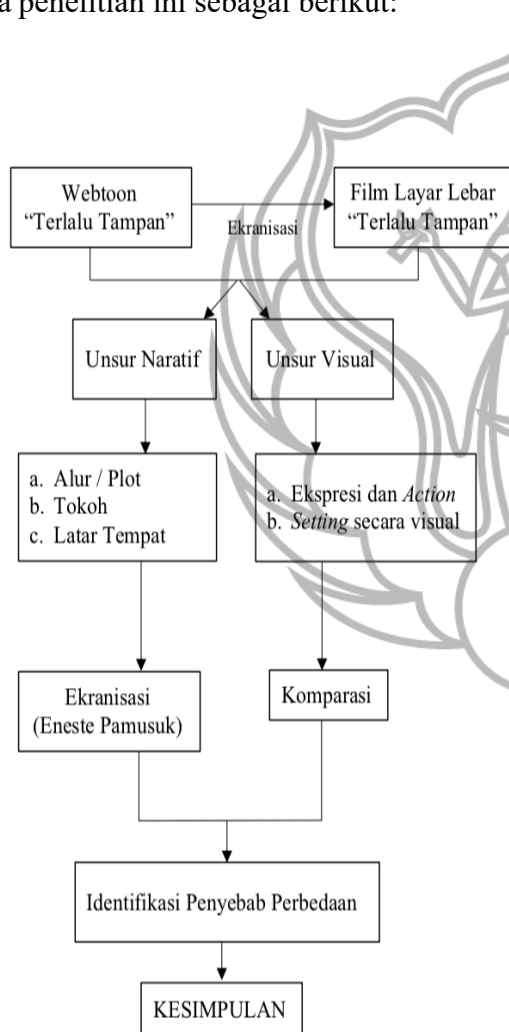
a penelitian ini sebagai berikut:

Webtoon "Terlalu Tampan"

Film Layar Lebar "Terlalu Tampan"

Ekranisasi

Unsur Naratif

Unsur Visual

a. Alur / Plot
b. Tokoh
c. Latar Tempat

a. Ekspresi dan *Action*
b. *Setting* secara visual

Ekranisasi (Eneste Pamusuk)

Komparasi

Identifikasi Penyebab Perbedaan

KESIMPULAN